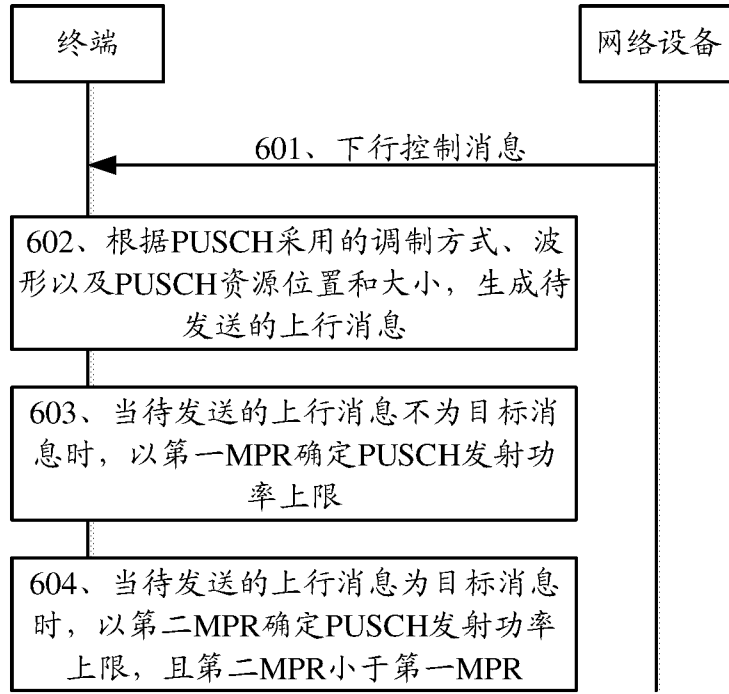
终端

网络设备

601、下行控制消息

602、根据PUSCH采用的调制方式、波形以及PUSCH资源位置和大小，生成待发送的上行消息

603、当待发送的上行消息不为目标消息时，以第一MPR确定PUSCH发射功率上限

604、当待发送的上行消息为目标消息时，以第二MPR确定PUSCH发射功率上限，且第二MPR小于第一MPR